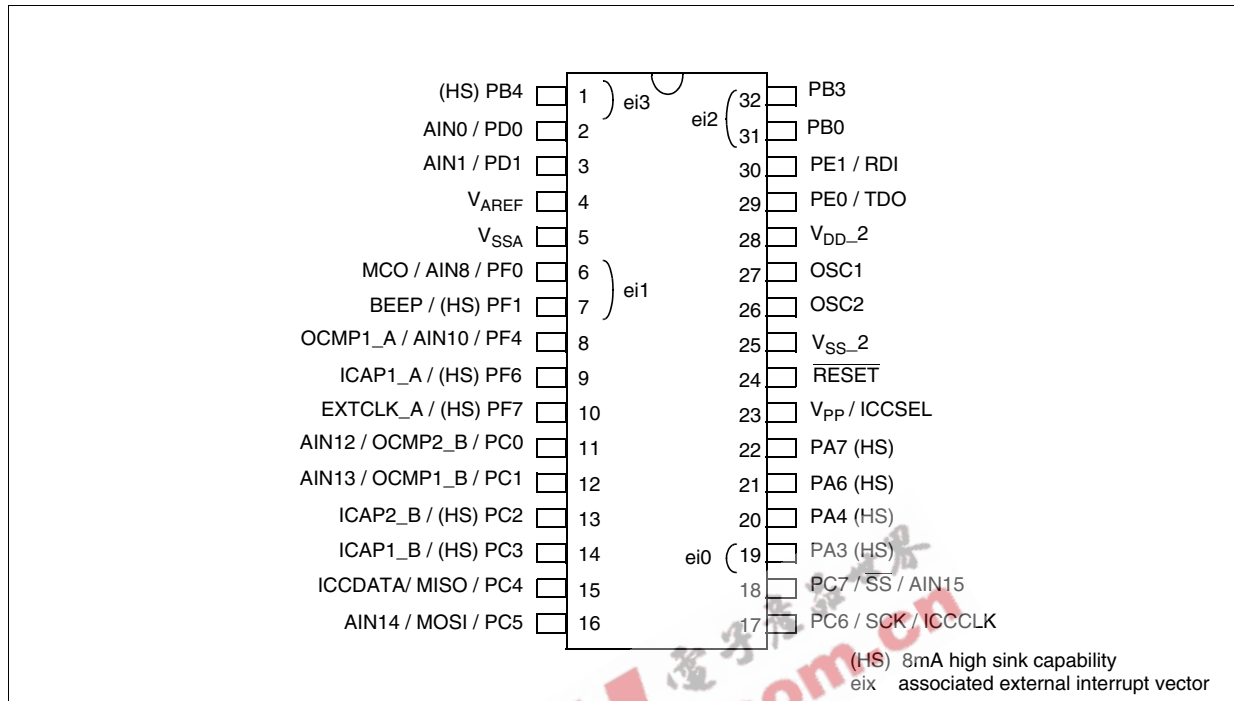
(HS) PB4 1 ei3
AIN0 / PD0 2
AIN1 / PD1 3
$V_{AREF}$ 4
$V_{SSA}$ 5
MCO / AIN8 / PF0 6 ei1
BEEP / (HS) PF1 7
OCMP1_A / AIN10 / PF4 8
ICAP1_A / (HS) PF6 9
EXTCLK_A / (HS) PF7 10
AIN12 / OCMP2_B / PC0 11
AIN13 / OCMP1_B / PC1 12
ICAP2_B / (HS) PC2 13
ICAP1_B / (HS) PC3 14
ICCDATA/ MISO / PC4 15
AIN14 / MOSI / PC5 16

ei2 32 PB3
31 PB0
30 PE1 / RDI
29 PE0 / TDO
28 $V_{DD\_}2$
27 OSC1
26 OSC2
25 $V_{SS\_}2$
24 $\overline{RESET}$
23 $V_{PP}$ / ICCSEL
22 PA7 (HS)
21 PA6 (HS)
20 PA4 (HS)
ei0 19 PA3 (HS)
18 PC7 / $\overline{SS}$ / AIN15
17 PC6 / SCK / ICCCLK

(HS) 8mA high sink capability
eix associated external interrupt vector